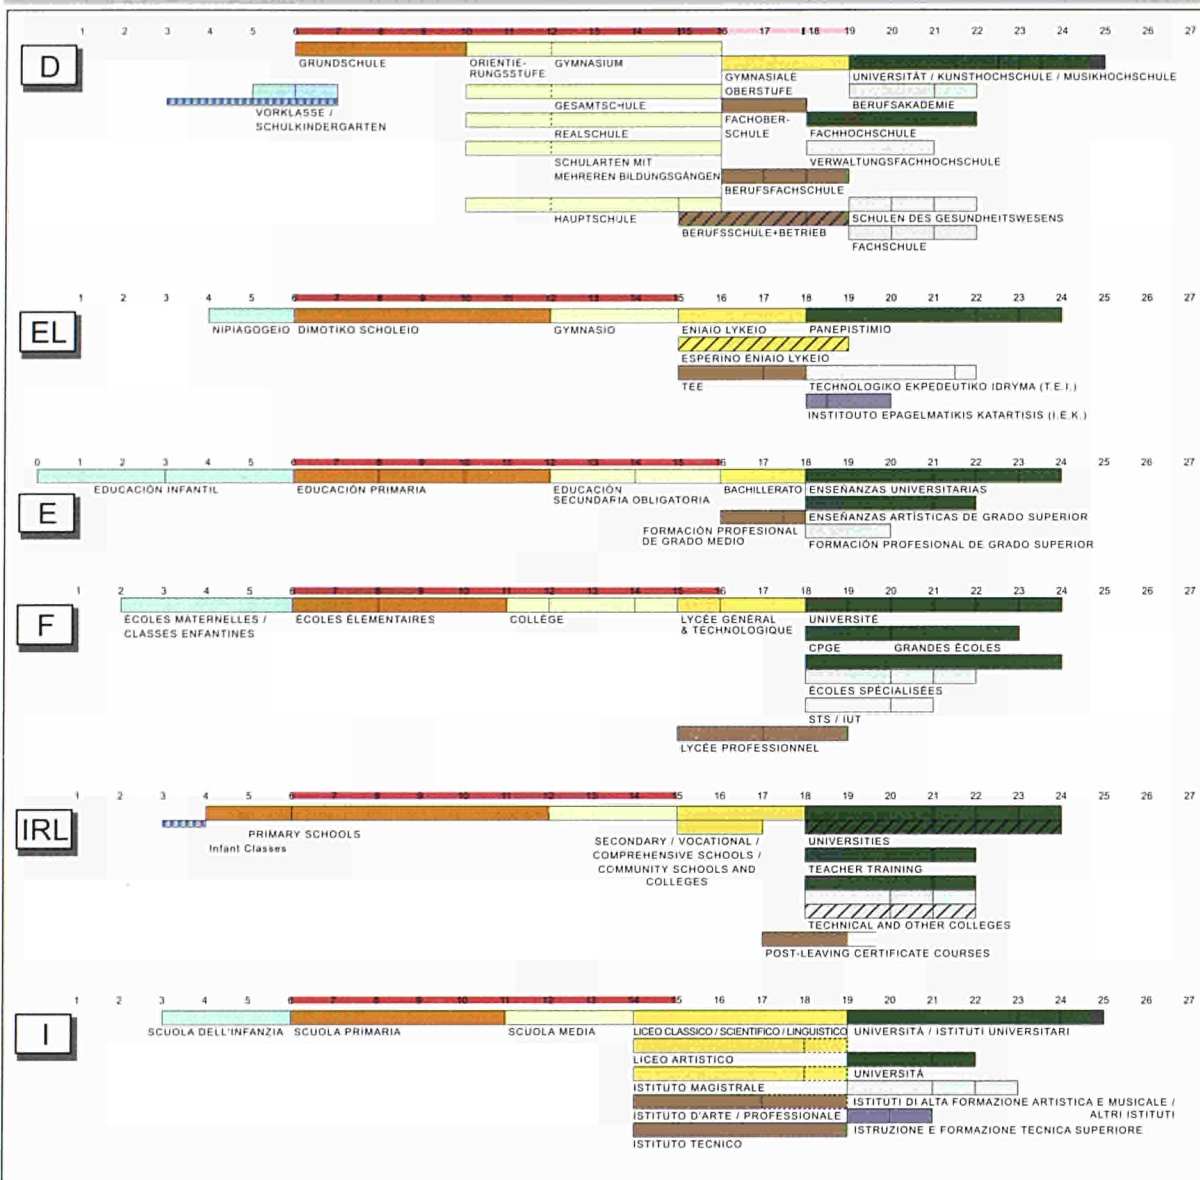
D

1 2 3 4 5 6 7 8 9 10 11 12 13 14 15 16 17 18 19 20 21 22 23 24 25 26 27

GRUNDSCHULE
ORIENTIERUNGSSTUFE
GYMNASIUM
GYMNASIALE OBERSTUFE
UNIVERSITÄT / KUNSTHOCHSCHULE / MUSIKHOCHSCHULE
VORKLASSE / SCHULKINDERGARTEN
GESAMTSCHULE
BERUFSAKADEMIE
REALSCHULE
FACHOBERSCHULE
FACHHOCHSCHULE
SCHULARTEN MIT MEHREREN BILDUNGSGÄNGEN
VERWALTUNGSFACHHOCHSCHULE
BERUFSFACHSCHULE
HAUPTSCHULE
SCHULEN DES GESUNDHEITSWESENS
BERUFSSCHULE+BETRIEB
FACHSCHULE

EL

1 2 3 4 5 6 7 8 9 10 11 12 13 14 15 16 17 18 19 20 21 22 23 24 25 26 27

NIPIAGOGEIO
DIMOTIKO SCHOLEIO
GYMNASIO
ENIAIO LYKEIO
PANEPISTIMIO
ESPERINO ENIAIO LYKEIO
TEE
TECHNOLOGIKO EKPEDEUTIKO IDRYMA (T.E.I.)
INSTITOUTO EPAGELMATIKIS KATARTISIS (I.E.K.)

E

0 1 2 3 4 5 6 7 8 9 10 11 12 13 14 15 16 17 18 19 20 21 22 23 24 25 26 27

EDUCACIÓN INFANTIL
EDUCACIÓN PRIMARIA
EDUCACIÓN SECUNDARIA OBLIGATORIA
BACHILLERATO
ENSEÑANZAS UNIVERSITARIAS
ENSEÑANZAS ARTÍSTICAS DE GRADO SUPERIOR
FORMACIÓN PROFESIONAL DE GRADO MEDIO
FORMACIÓN PROFESIONAL DE GRADO SUPERIOR

F

1 2 3 4 5 6 7 8 9 10 11 12 13 14 15 16 17 18 19 20 21 22 23 24 25 26 27

ÉCOLES MATERNELLES / CLASSES ENFANTINES
ÉCOLES ÉLÉMENTAIRES
COLLÈGE
LYCÉE GÉNÉRAL & TECHNOLOGIQUE
UNIVERSITÉ
CPGE
GRANDES ÉCOLES
ÉCOLES SPÉCIALISÉES
STS / IUT
LYCÉE PROFESSIONNEL

IRL

1 2 3 4 5 6 7 8 9 10 11 12 13 14 15 16 17 18 19 20 21 22 23 24 25 26 27

PRIMARY SCHOOLS
Infant Classes
SECONDARY / VOCATIONAL / COMPREHENSIVE SCHOOLS / COMMUNITY SCHOOLS AND COLLEGES
UNIVERSITIES
TEACHER TRAINING
TECHNICAL AND OTHER COLLEGES
POST-LEAVING CERTIFICATE COURSES

I

1 2 3 4 5 6 7 8 9 10 11 12 13 14 15 16 17 18 19 20 21 22 23 24 25 26 27

SCUOLA DELL'INFANZIA
SCUOLA PRIMARIA
SCUOLA MEDIA
LICEO CLASSICO / SCIENTIFICO / LINGUISTICO
UNIVERSITÀ / ISTITUTI UNIVERSITARI
LICEO ARTISTICO
UNIVERSITÀ
ISTITUTO MAGISTRALE
ISTITUTI DI ALTA FORMAZIONE ARTISTICA E MUSICALE / ALTRI ISTITUTI
ISTITUTO D'ARTE / PROFESSIONALE
ISTRUZIONE E FORMAZIONE TECNICA SUPERIORE
ISTITUTO TECNICO